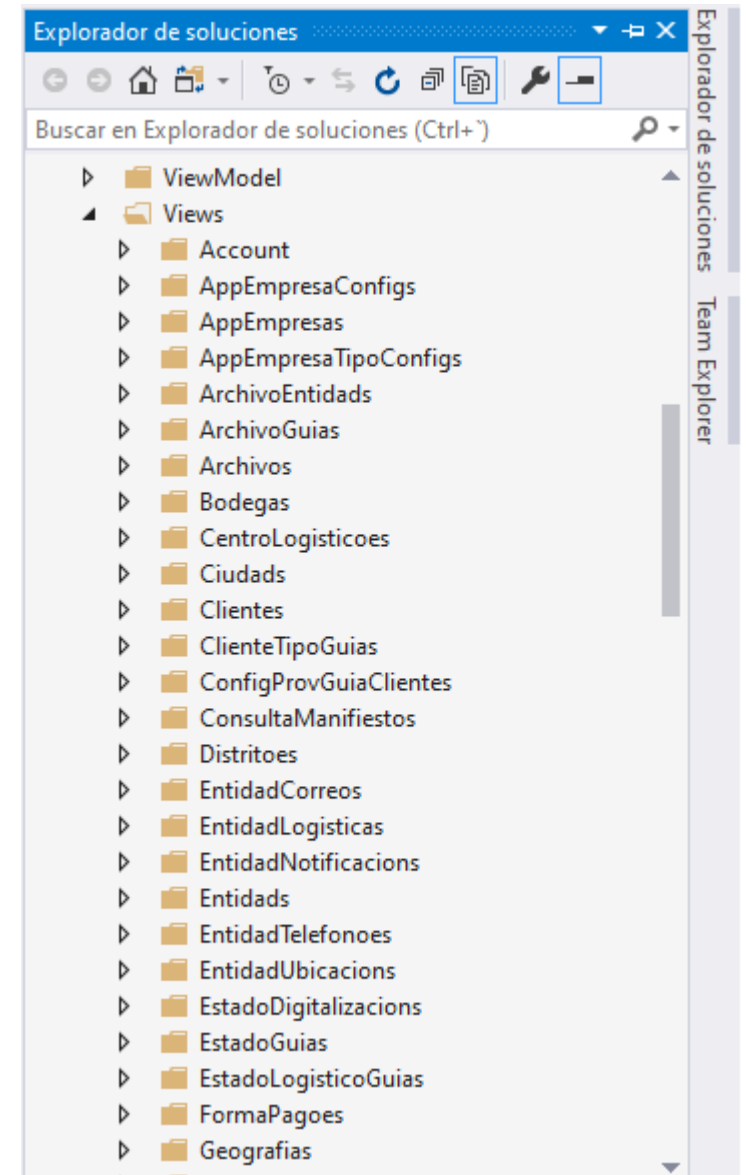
Explorador de soluciones

Buscar en Explorador de soluciones (Ctrl+`)

ViewModel
Views
Account
AppEmpresaConfigs
AppEmpresas
AppEmpresaTipoConfigs
ArchivoEntidads
ArchivoGuias
Archivos
Bodegas
CentroLogisticoes
Ciudads
Clientes
ClienteTipoGuias
ConfigProvGuiaClientes
ConsultaManifiestos
Distritoes
EntidadCorreos
EntidadLogisticas
EntidadNotificacions
Entidads
EntidadTelefonoes
EntidadUbicacions
EstadoDigitalizacions
EstadoGuias
EstadoLogisticoGuias
FormaPagoes
Geografias

Explorador de soluciones
Team Explorer